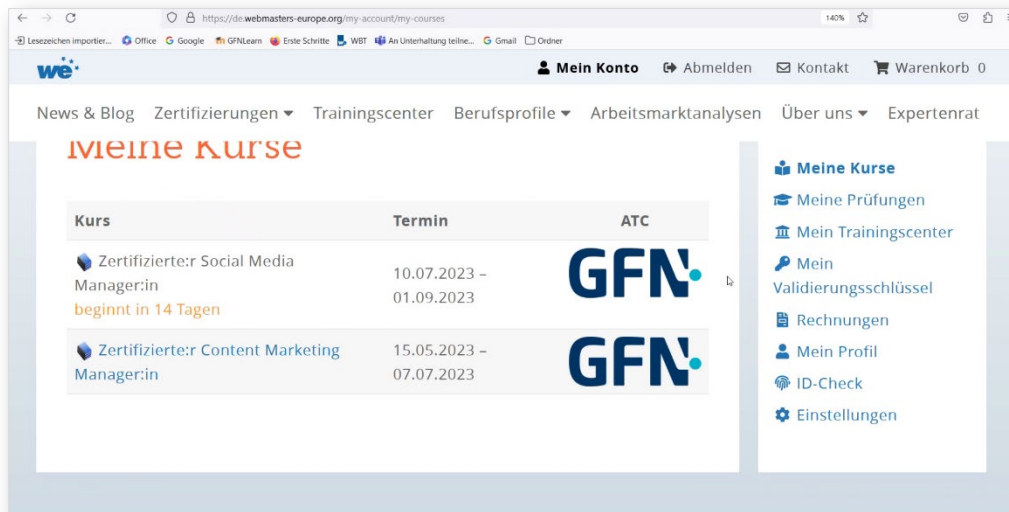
https://de.webmasters-europe.org/my-account/my-courses
140%

Lesezeichen importier... Office Google GFNLearn Erste Schritte WBT An Unterhaltung teilne... Gmail Ordner

we

Mein Konto Abmelden Kontakt Warenkorb 0

News & Blog Zertifizierungen Trainingscenter Berufsprofile Arbeitsmarktanalysen Über uns Expertenrat

Meine Kurse

| Kurs | Termin | ATC |
|---|---|---|
| Zertifizierte:r Social Media Manager:in beginnt in 14 Tagen | 10.07.2023 – 01.09.2023 | GFN |
| Zertifizierte:r Content Marketing Manager:in | 15.05.2023 – 07.07.2023 | GFN |

Meine Kurse
Meine Prüfungen
Mein Trainingscenter
Mein Validierungsschlüssel
Rechnungen
Mein Profil
ID-Check
Einstellungen